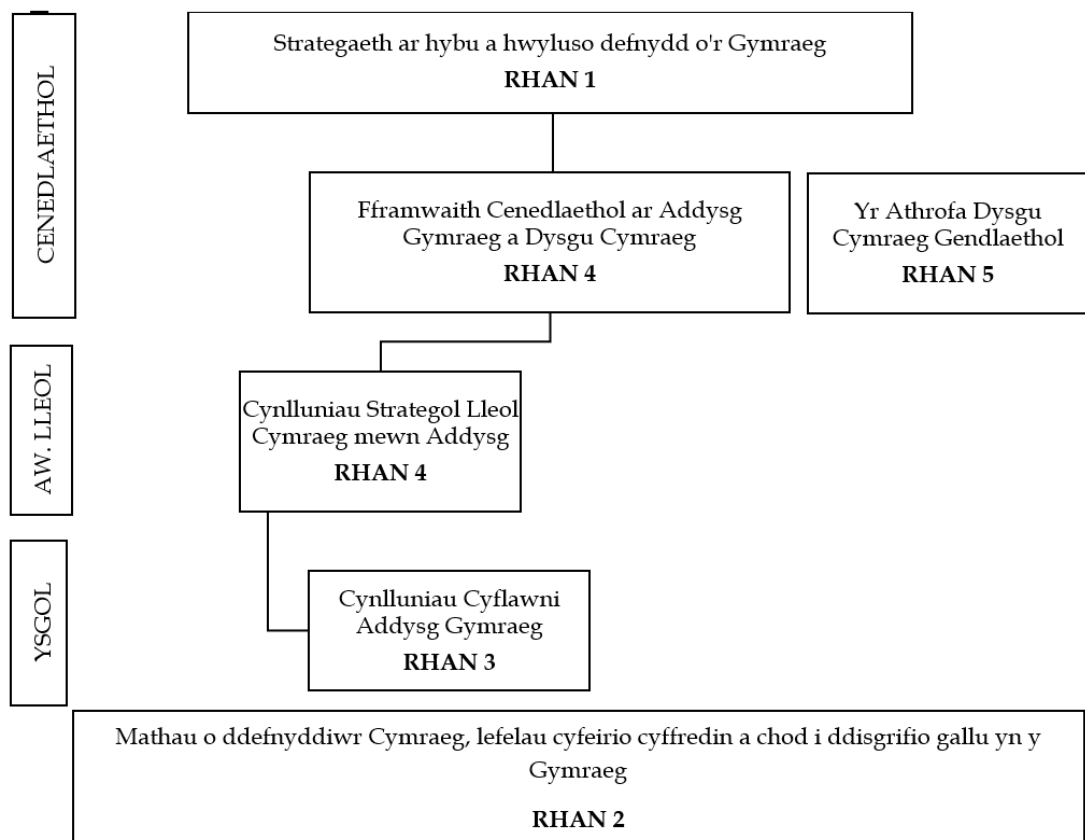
CENEDLAETHOL

Strategaeth ar hybu a hwyluso defnydd o'r Gymraeg
**RHAN 1**

Fframwaith Cenedlaethol ar Addysg Gymraeg a Dysgu Cymraeg
**RHAN 4**

Yr Athrofa Dysgu Cymraeg Gendlaethol
**RHAN 5**

AW. LLEOL

Cynlluniau Strategol Lleol Cymraeg mewn Addysg
**RHAN 4**

YSGOL

Cynlluniau Cyflawni Addysg Gymraeg
**RHAN 3**

Mathau o ddefnyddiwr Cymraeg, lefelau cyfeirio cyffredin a chod i ddisgrifio gallu yn y Gymraeg
**RHAN 2**